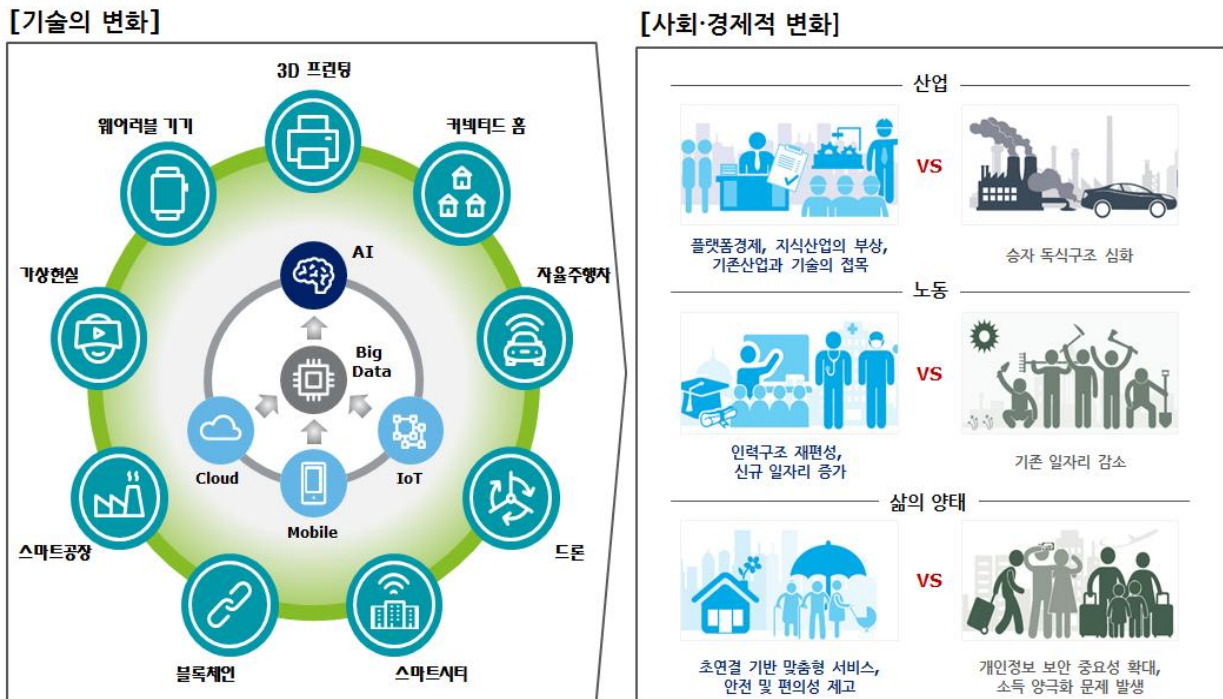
[기술의 변화]

3D 프린팅

웨어러블 기기

커넥티드 홈

가상현실

AI

자율주행차

Big Data

Cloud

IoT

Mobile

스마트공장

드론

블록체인

스마트시티

[사회·경제적 변화]

산업

VS

플랫폼경제, 지식산업의 부상, 기존산업과 기술의 접목

승자 독식구조 심화

노동

VS

인력구조 재편성, 신규 일자리 증가

기존 일자리 감소

삶의 양태

VS

초연결 기반 맞춤형 서비스, 안전 및 편의성 제고

개인정보 보안 중요성 확대, 소득 양극화 문제 발생